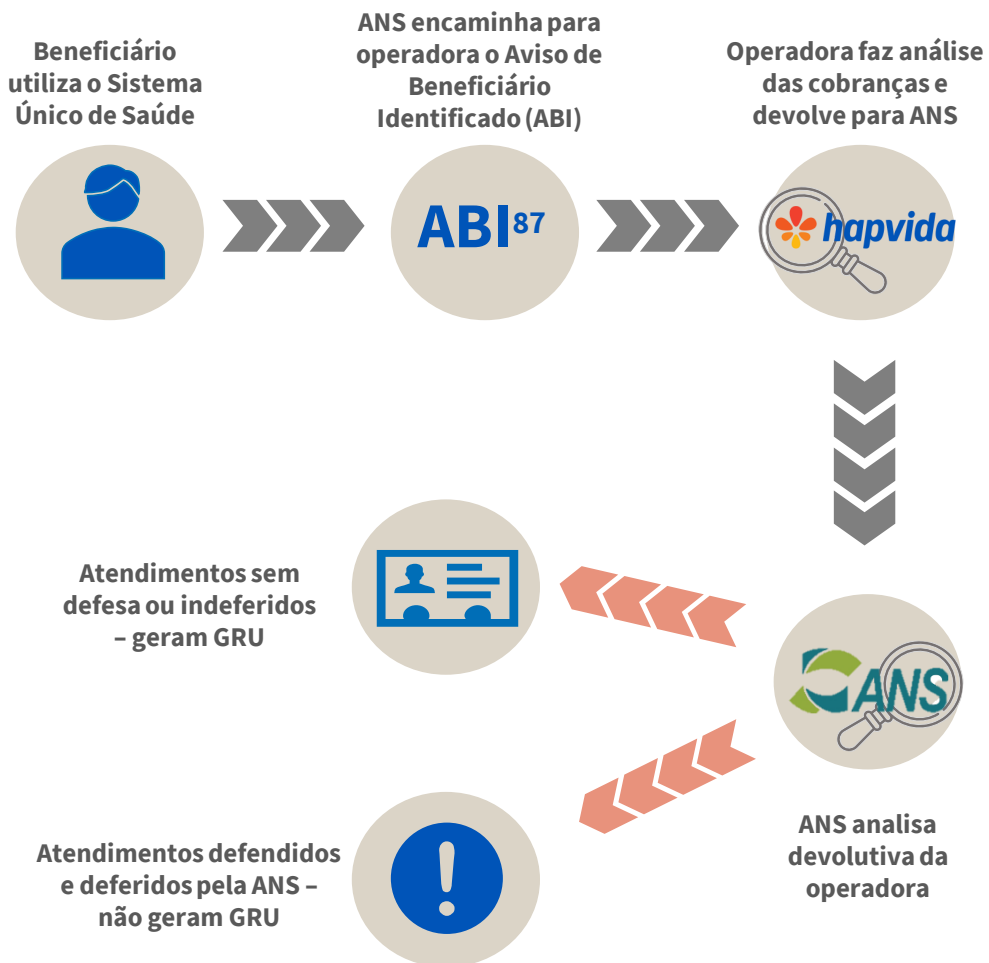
Beneficiário utiliza o Sistema Único de Saúde

ANS encaminha para operadora o Aviso de Beneficiário Identificado (ABI)

ABI$^{87}$

Operadora faz análise das cobranças e devolve para ANS

hapvida

ANS

ANS analisa devolutiva da operadora

Atendimentos sem defesa ou indeferidos – geram GRU

Atendimentos defendidos e deferidos pela ANS – não geram GRU